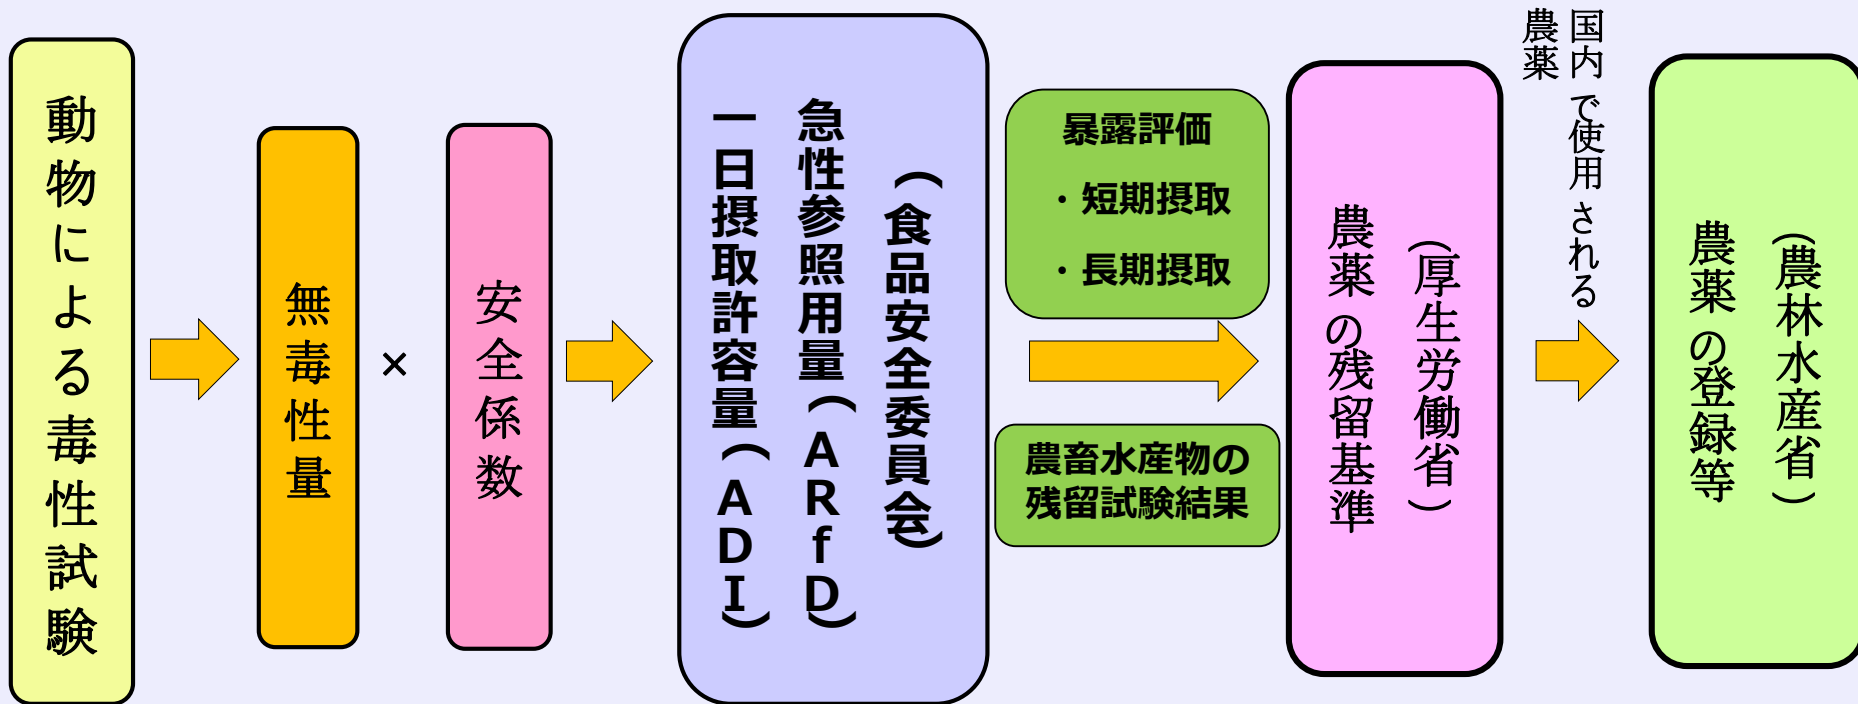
動物による毒性試験

無毒性量

×

安全係数

（食品安全委員会）
急性参照用量（ARfD）
一日摂取許容量（ADI）

暴露評価
・短期摂取
・長期摂取

農畜水産物の残留試験結果

（厚生労働省）
農薬の残留基準

国内で使用される農薬

（農林水産省）
農薬の登録等